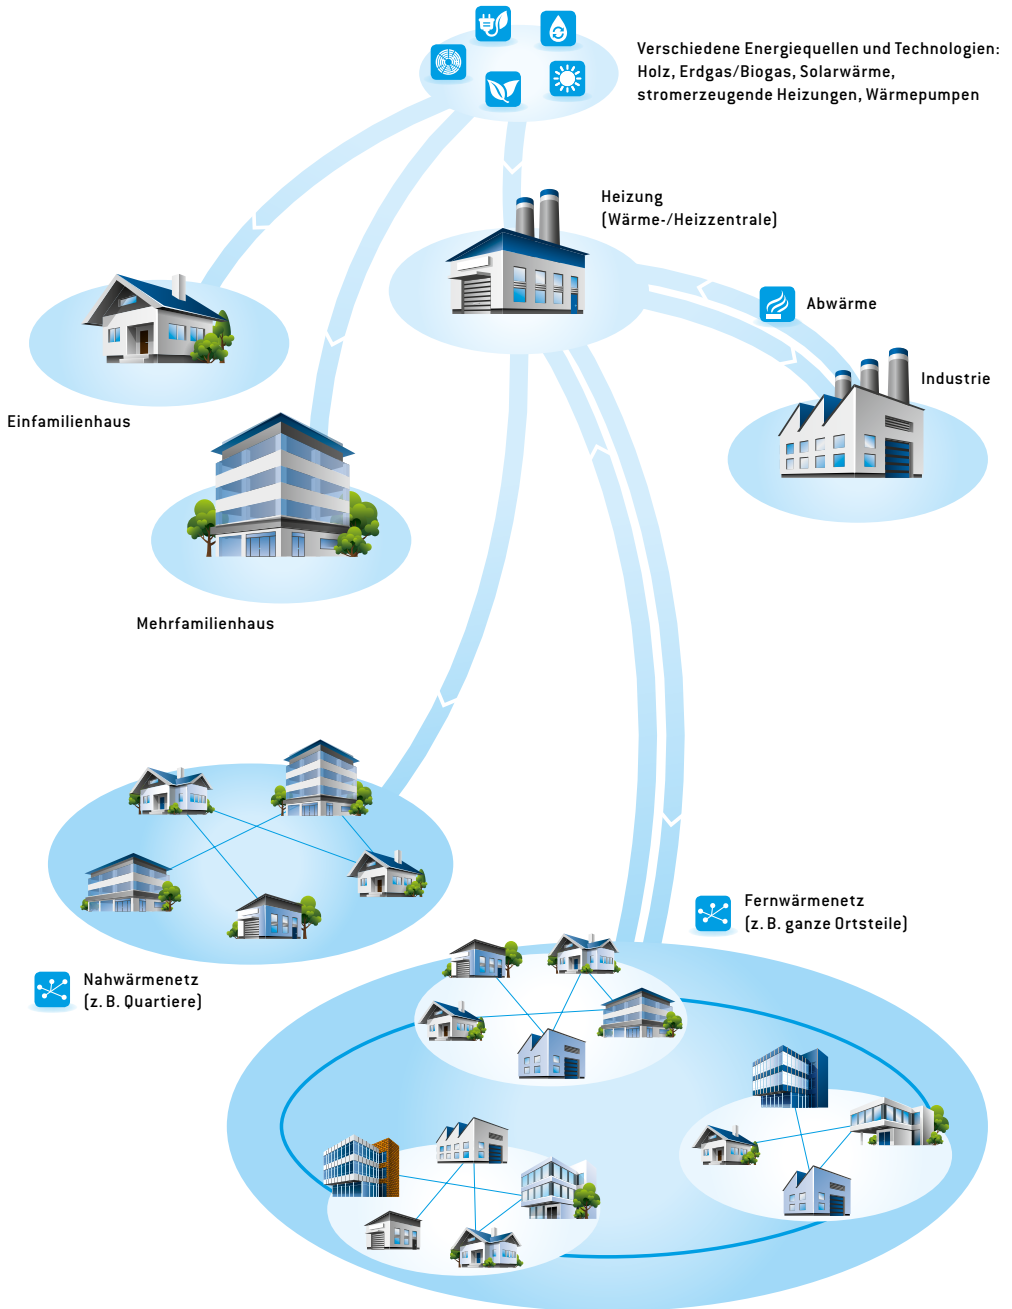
Verschiedene Energiequellen und Technologien: Holz, Erdgas/Biogas, Solarwärme, stromerzeugende Heizungen, Wärmepumpen

Heizung (Wärme-/Heizzentrale)

Abwärme

Industrie

Einfamilienhaus

Mehrfamilienhaus

Fernwärmenetz (z. B. ganze Ortsteile)

Nahwärmenetz (z. B. Quartiere)